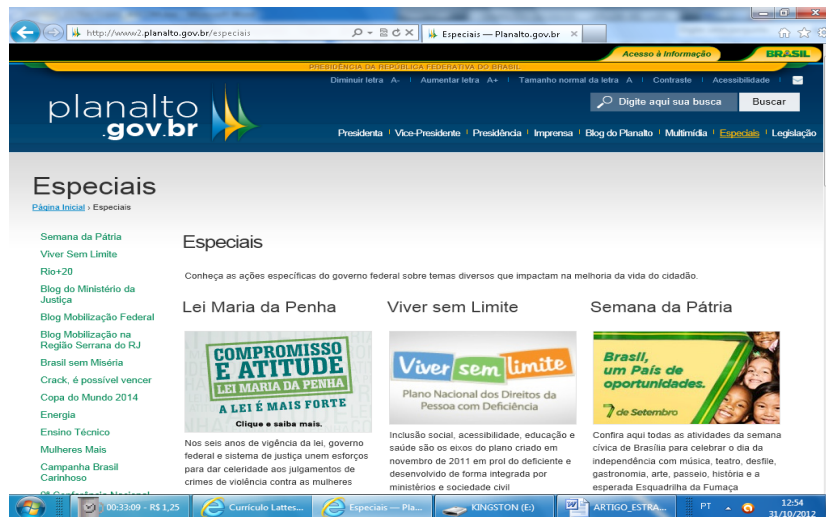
http://www2.planalto.gov.br/especiais
Especiais — Planalto.gov.br
Acesso à Informação
BRASIL
PRESIDÊNCIA DA REPÚBLICA FEDERATIVA DO BRASIL
Diminuir letra A- | Aumentar letra A+ | Tamanho normal da letra A | Contraste | Acessibilidade
planalto .gov.br
Digite aqui sua busca
Buscar
Presidenta | Vice-Presidente | Presidência | Imprensa | Blog do Planalto | Multimídia | Especiais | Legislação

Especiais
Página Inicial › Especiais

Semana da Pátria
Viver Sem Limite
Rio+20
Blog do Ministério da Justiça
Blog Mobilização Federal
Blog Mobilização na Região Serrana do RJ
Brasil sem Miséria
Crack, é possível vencer
Copa do Mundo 2014
Energia
Ensino Técnico
Mulheres Mais
Campanha Brasil Carinhoso
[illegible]

Especiais

Conheça as ações específicas do governo federal sobre temas diversos que impactam na melhoria da vida do cidadão.

Lei Maria da Penha
COMPROMISSO E ATITUDE
LEI MARIA DA PENHA
A LEI É MAIS FORTE
Clique e saiba mais.
Nos seis anos de vigência da lei, governo federal e sistema de justiça unem esforços para dar celeridade aos julgamentos de crimes de violência contra as mulheres

Viver sem Limite
Viver sem limite
Plano Nacional dos Direitos da Pessoa com Deficiência
Inclusão social, acessibilidade, educação e saúde são os eixos do plano criado em novembro de 2011 em prol do deficiente e desenvolvido de forma integrada por ministérios e sociedade civil

Semana da Pátria
Brasil, um País de oportunidades.
7 de Setembro
Confira aqui todas as atividades da semana cívica de Brasília para celebrar o dia da independência com música, teatro, desfile, gastronomia, arte, passeio, história e a esperada Esquadrilha da Fumaça

00:33:09 - R$ 1,25
Currículo Lattes...
Especiais — Pla...
KINGSTON (E:)
ARTIGO_ESTRA...
PT
12:54
31/10/2012